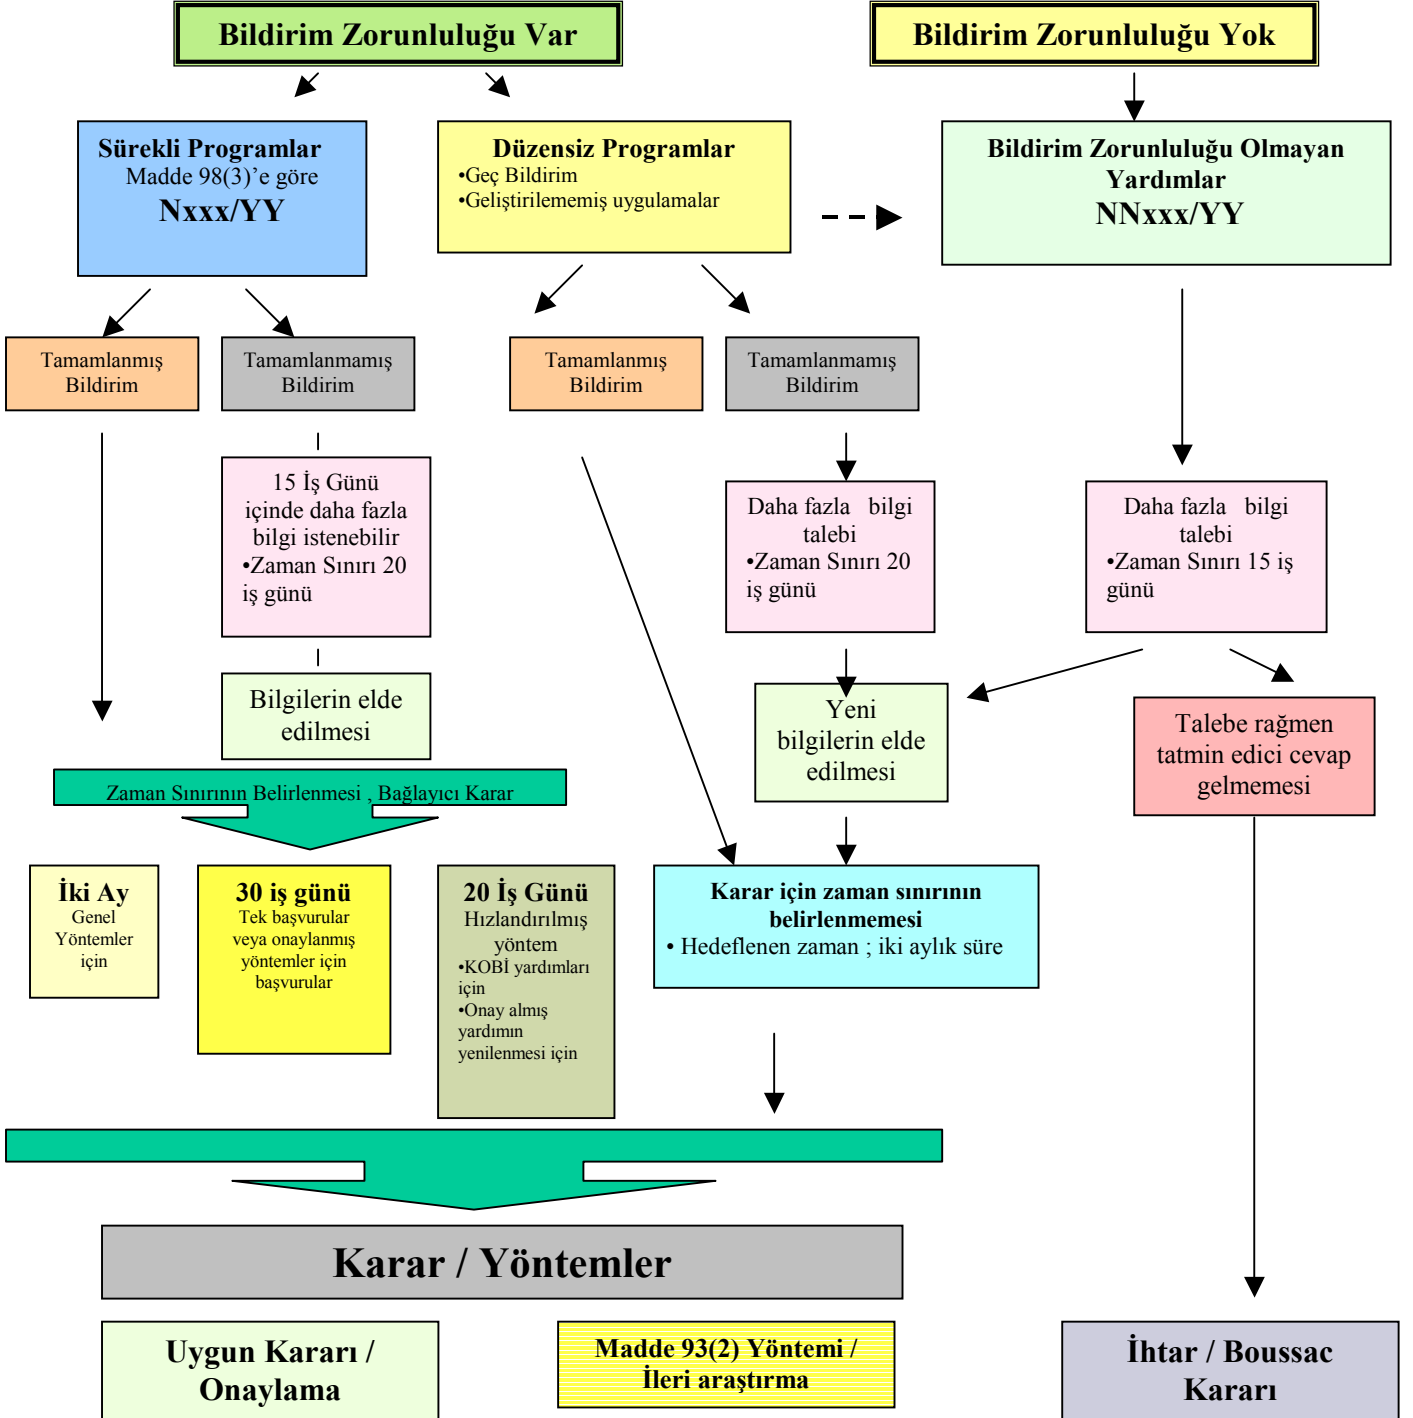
Bildirim Zorunluluğu Var

Bildirim Zorunluluğu Yok

Sürekli Programlar
Madde 98(3)'e göre
Nxxx/YY

Düzensiz Programlar
•Geç Bildirim
•Geliştirilememiş uygulamalar

Bildirim Zorunluluğu Olmayan Yardımlar
NNxxx/YY

Tamamlanmış Bildirim

Tamamlanmamış Bildirim

Tamamlanmış Bildirim

Tamamlanmamış Bildirim

15 İş Günü içinde daha fazla bilgi istenebilir
•Zaman Sınırı 20 iş günü

Daha fazla bilgi talebi
•Zaman Sınırı 20 iş günü

Daha fazla bilgi talebi
•Zaman Sınırı 15 iş günü

Bilgilerin elde edilmesi

Yeni bilgilerin elde edilmesi

Talebe rağmen tatmin edici cevap gelmemesi

Zaman Sınırının Belirlenmesi , Bağlayıcı Karar

İki Ay
Genel Yöntemler için

30 iş günü
Tek başvurular veya onaylanmış yöntemler için başvurular

20 İş Günü
Hızlandırılmış yöntem
•KOBİ yardımları için
•Onay almış yardımın yenilenmesi için

Karar için zaman sınırının belirlenmemesi
• Hedeflenen zaman ; iki aylık süre

Karar / Yöntemler

Uygun Kararı / Onaylama

Madde 93(2) Yöntemi / İleri araştırma

İhtar / Boussac Kararı